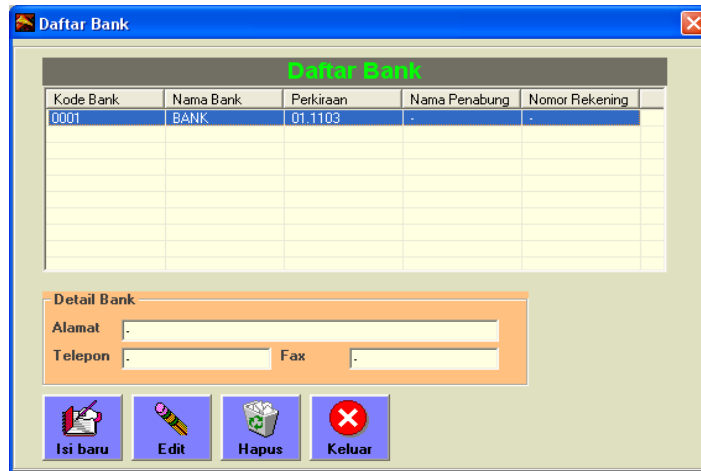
Daftar Bank

Daftar Bank

| Kode Bank | Nama Bank | Perkiraan | Nama Penabung | Nomor Rekening |
|---|---|---|---|---|
| 0001 | BANK | 01.1103 | - | - |

Detail Bank
Alamat -
Telepon -
Fax -

Isi baru
Edit
Hapus
Keluar